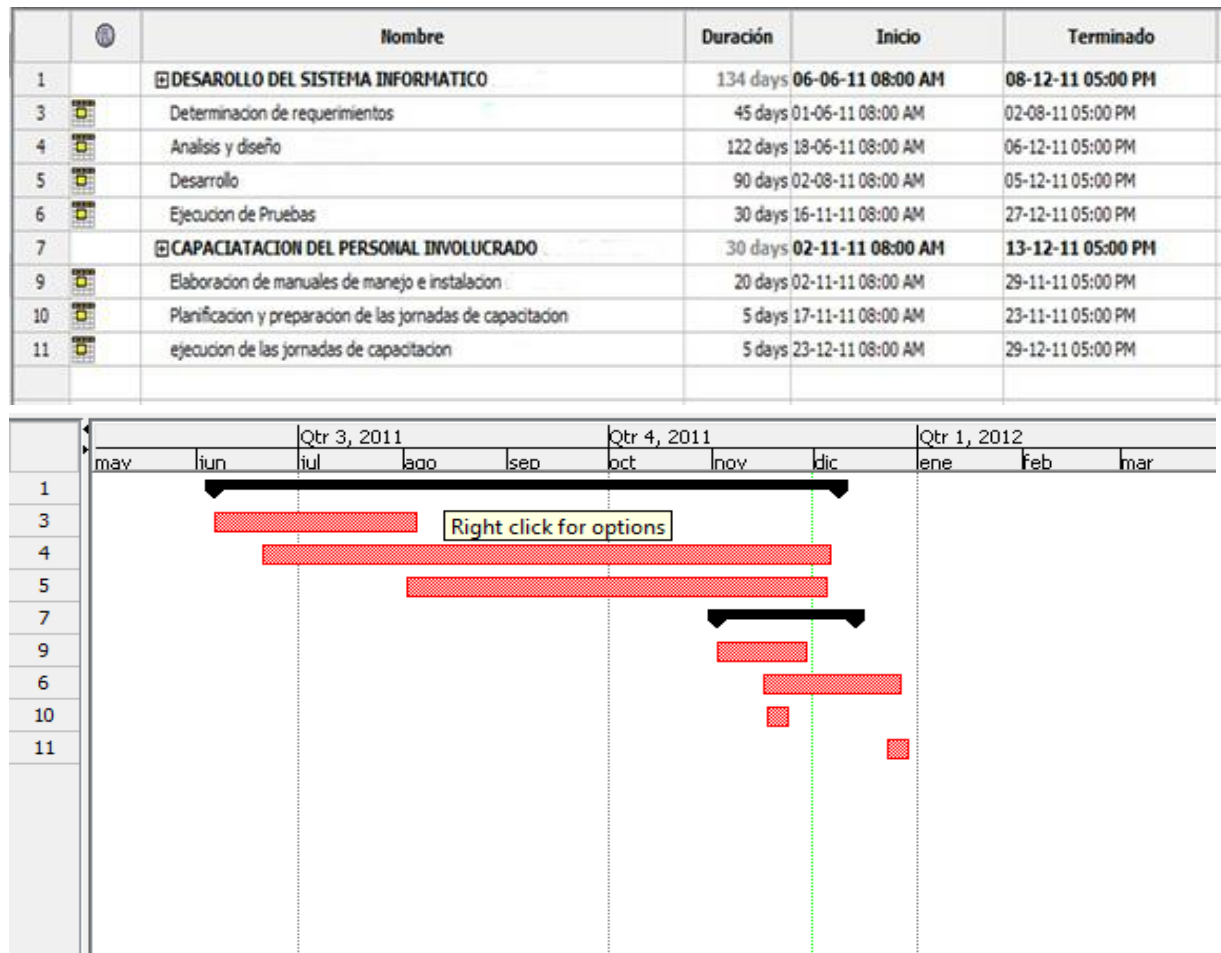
| | | Nombre | Duración | Inicio | Terminado |
|---|---|---|---|---|---|
| 1 | | ⊞DESAROLLO DEL SISTEMA INFORMATICO | 134 days | 06-06-11 08:00 AM | 08-12-11 05:00 PM |
| 3 | | Determinacion de requerimientos | 45 days | 01-06-11 08:00 AM | 02-08-11 05:00 PM |
| 4 | | Analisis y diseño | 122 days | 18-06-11 08:00 AM | 06-12-11 05:00 PM |
| 5 | | Desarrollo | 90 days | 02-08-11 08:00 AM | 05-12-11 05:00 PM |
| 6 | | Ejecucion de Pruebas | 30 days | 16-11-11 08:00 AM | 27-12-11 05:00 PM |
| 7 | | ⊞CAPACIATACION DEL PERSONAL INVOLUCRADO | 30 days | 02-11-11 08:00 AM | 13-12-11 05:00 PM |
| 9 | | Elaboracion de manuales de manejo e instalacion | 20 days | 02-11-11 08:00 AM | 29-11-11 05:00 PM |
| 10 | | Planificacion y preparacion de las jornadas de capacitacion | 5 days | 17-11-11 08:00 AM | 23-11-11 05:00 PM |
| 11 | | ejecucion de las jornadas de capacitacion | 5 days | 23-12-11 08:00 AM | 29-12-11 05:00 PM |

Qtr 3, 2011 Qtr 4, 2011 Qtr 1, 2012
may jun jul ago sep oct nov dic ene feb mar

1
3
4
5
7
9
6
10
11

Right click for options